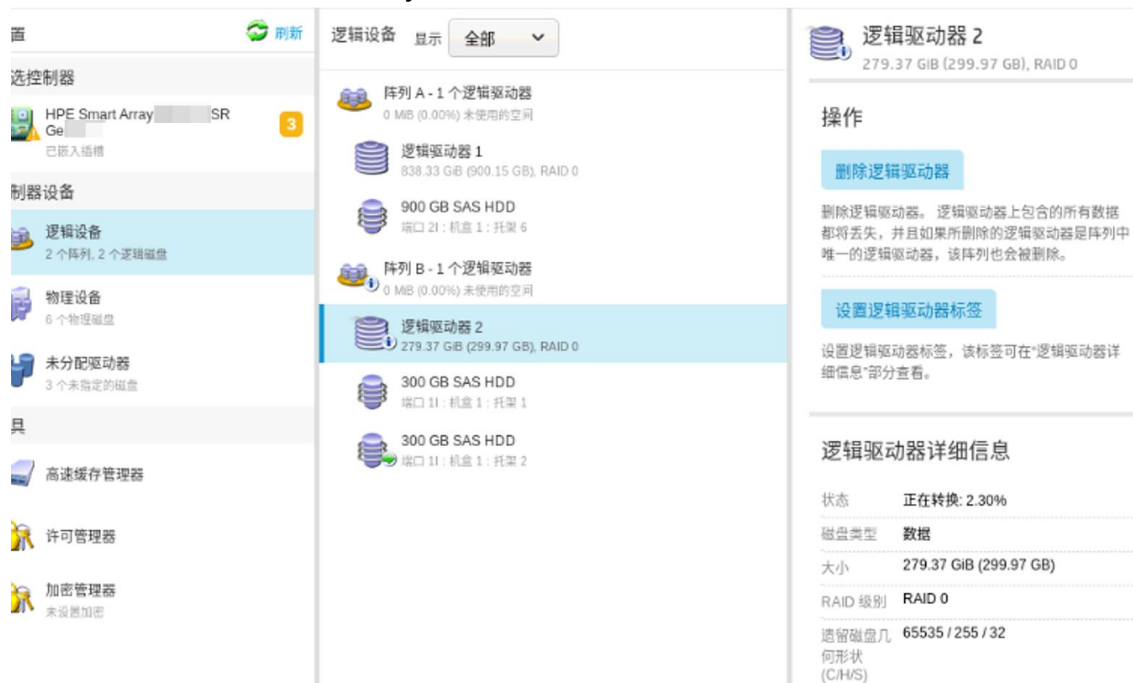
置 刷新

选控制器

HPE Smart Array SR Ge
已嵌入插槽
3

制器设备

逻辑设备
2 个阵列, 2 个逻辑磁盘

物理设备
6 个物理磁盘

未分配驱动器
3 个未指定的磁盘

具

高速缓存管理器

许可管理器

加密管理器
未设置加密

逻辑设备 显示 全部

阵列 A - 1 个逻辑驱动器
0 MiB (0.00%) 未使用的空间

逻辑驱动器 1
838.33 GiB (900.15 GB), RAID 0

900 GB SAS HDD
端口 2I : 机盒 1 : 托架 6

阵列 B - 1 个逻辑驱动器
0 MiB (0.00%) 未使用的空间

逻辑驱动器 2
279.37 GiB (299.97 GB), RAID 0

300 GB SAS HDD
端口 1I : 机盒 1 : 托架 1

300 GB SAS HDD
端口 1I : 机盒 1 : 托架 2

逻辑驱动器 2
279.37 GiB (299.97 GB), RAID 0

操作

删除逻辑驱动器

删除逻辑驱动器。逻辑驱动器上包含的所有数据都将丢失，并且如果所删除的逻辑驱动器是阵列中唯一的逻辑驱动器，该阵列也会被删除。

设置逻辑驱动器标签

设置逻辑驱动器标签，该标签可在"逻辑驱动器详细信息"部分查看。

逻辑驱动器详细信息

| | |
|---|---|
| 状态 | 正在转换: 2.30% |
| 磁盘类型 | 数据 |
| 大小 | 279.37 GiB (299.97 GB) |
| RAID 级别 | RAID 0 |
| 遗留磁盘几何形状 (C/H/S) | 65535 / 255 / 32 |